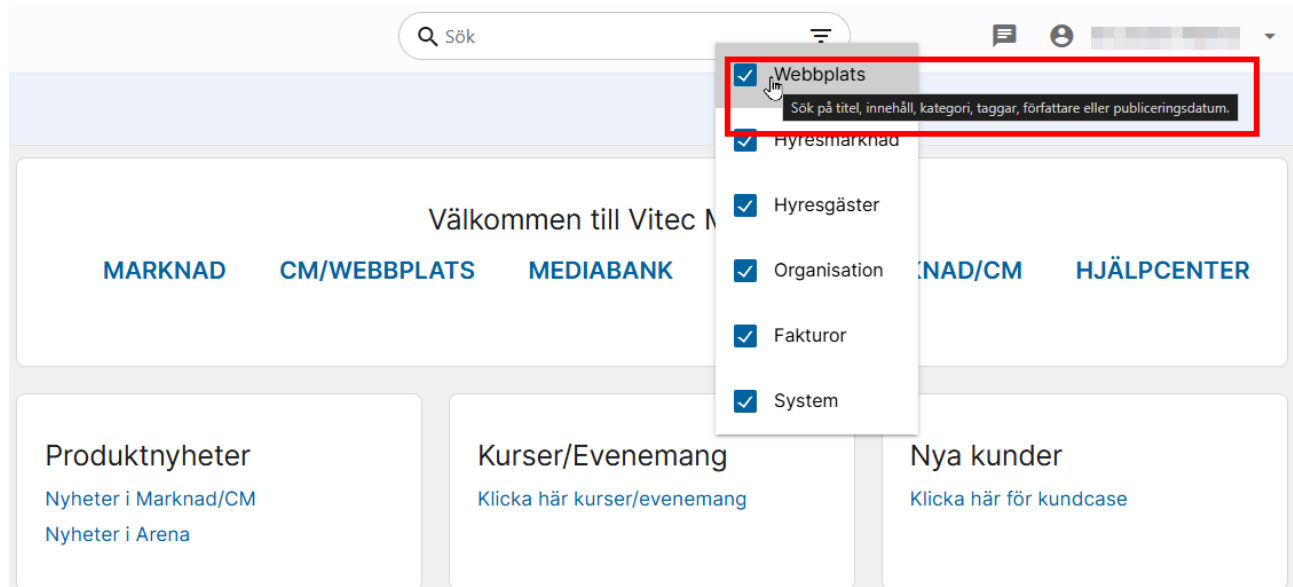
Sök

Webbplats

Sök på titel, innehåll, kategori, taggar, författare eller publiceringsdatum.

Hyresmarknad

Hyresgäster

Organisation

Fakturor

System

Välkommen till Vitec M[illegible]

MARKNAD CM/WEBBPLATS MEDIABANK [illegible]KNAD/CM HJÄLPCENTER

Produktnyheter
Nyheter i Marknad/CM
Nyheter i Arena

Kurser/Evenemang
Klicka här kurser/evenemang

Nya kunder
Klicka här för kundcase